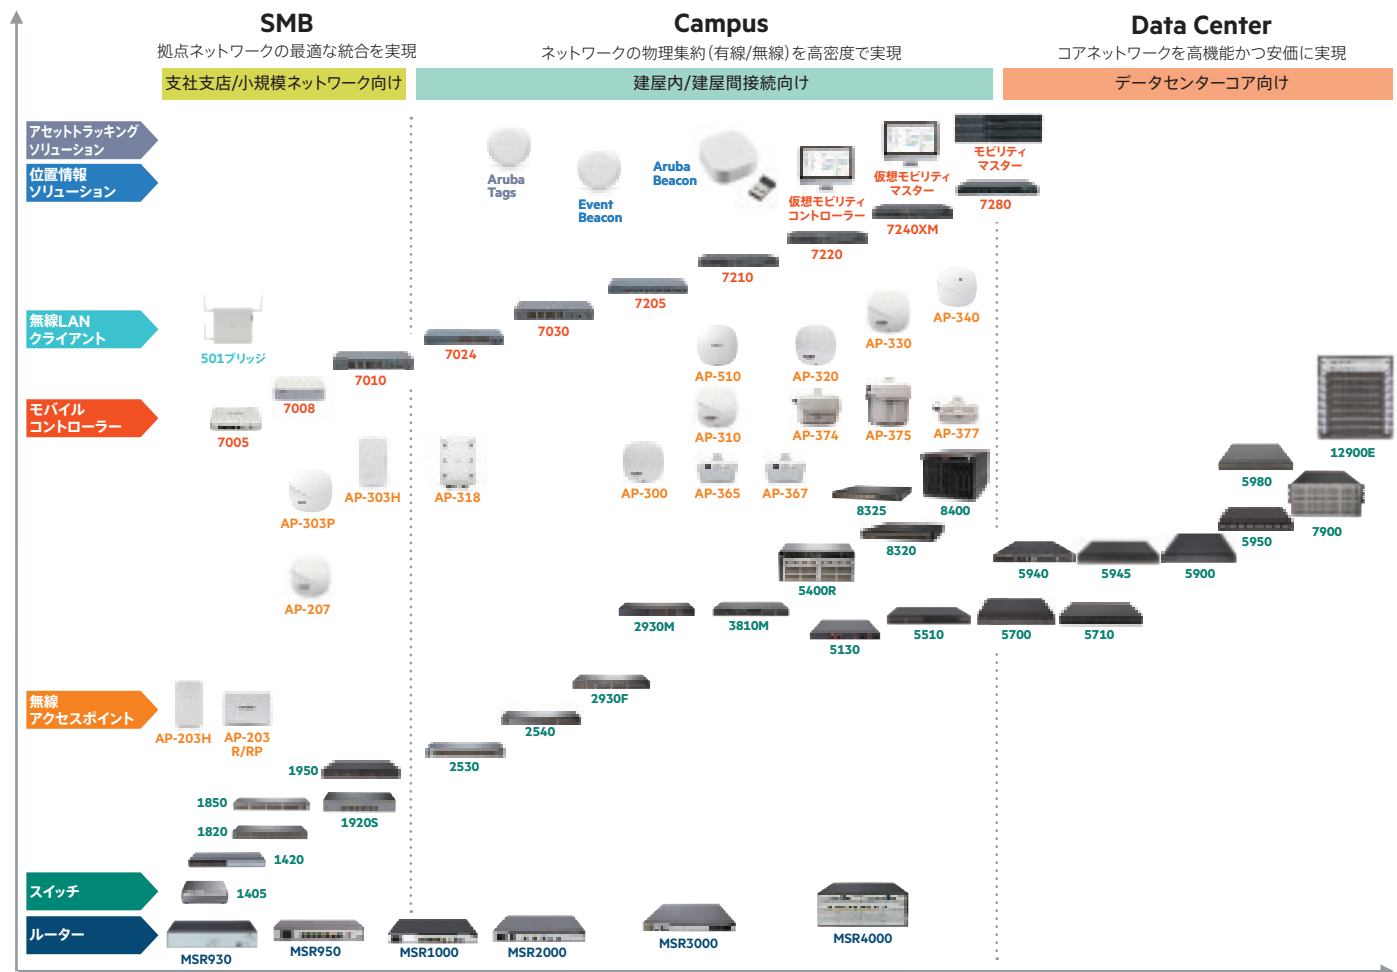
SMB
拠点ネットワークの最適な統合を実現
支社支店/小規模ネットワーク向け

Campus
ネットワークの物理集約（有線/無線）を高密度で実現
建屋内/建屋間接続向け

Data Center
コアネットワークを高機能かつ安価に実現
データセンターコア向け

アセットトラッキングソリューション
位置情報ソリューション
無線LANクライアント
モバイルコントローラー
無線アクセスポイント
スイッチ
ルーター

Aruba Tags
Event Beacon
Aruba Beacon
仮想モビリティコントローラー
仮想モビリティマスター
モビリティマスター
7280
7240XM
7220
7210
7205
7030
7024
7010
7008
7005
501ブリッジ
AP-340
AP-330
AP-510
AP-320
AP-310
AP-374
AP-375
AP-377
AP-300
AP-365
AP-367
AP-303H
AP-303P
AP-318
AP-207
AP-203H
AP-203 R/RP
8325
8400
8320
5400R
2930M
3810M
5130
5510
5700
5710
5940
5945
5900
5980
5950
7900
12900E
2930F
2540
2530
1950
1850
1920S
1820
1420
1405
MSR930
MSR950
MSR1000
MSR2000
MSR3000
MSR4000